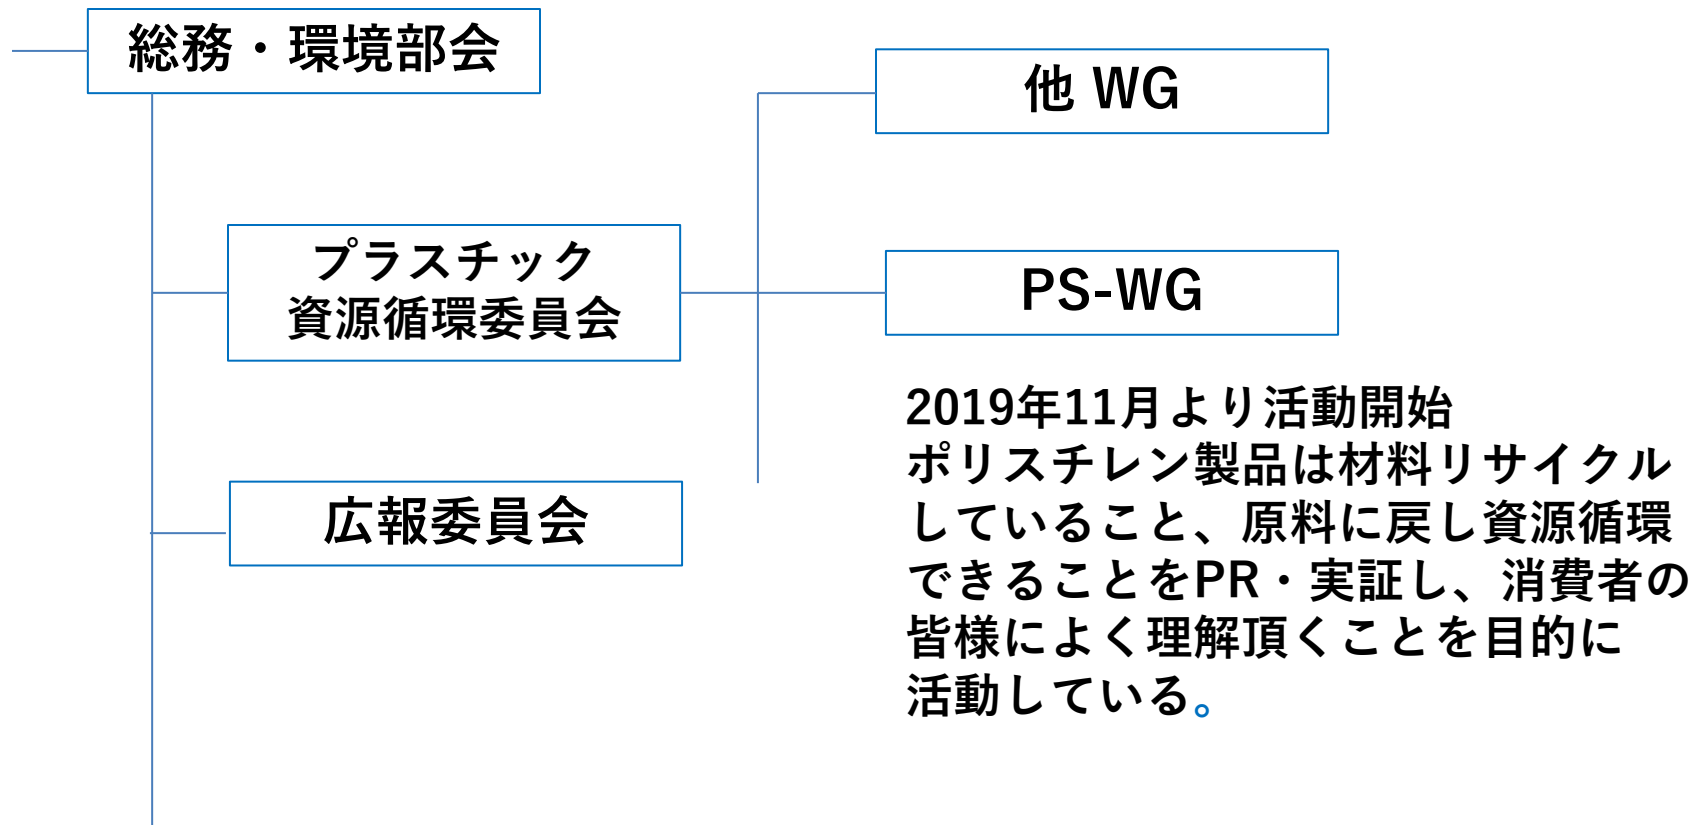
総務・環境部会

他 WG

プラスチック
資源循環委員会

PS-WG

2019年11月より活動開始
ポリスチレン製品は材料リサイクルしていること、原料に戻し資源循環できることをPR・実証し、消費者の皆様によく理解頂くことを目的に活動している。

広報委員会